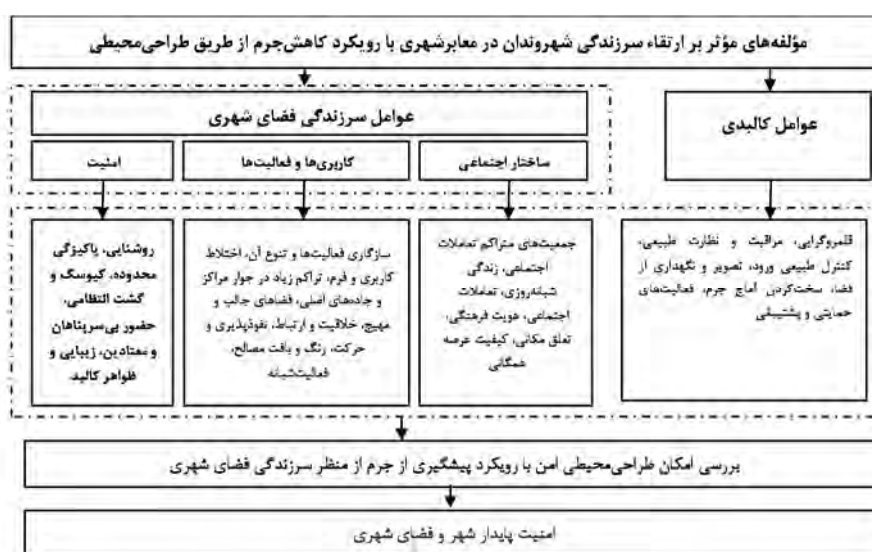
مؤلفه‌های مؤثر بر ارتقاء سرزندگی شهروندان در معابرشهری با رویکرد کاهش‌جرم از طریق طراحی‌محیطی

عوامل سرزندگی فضای شهری

عوامل کالبدی

امنیت

کاربری‌ها و فعالیت‌ها

ساختار اجتماعی

روشنایی، پاکیزگی محدوده، کیوسک و گشت انتظامی، حضور بی‌سرپناهان و معتادین، زیبایی و ظواهر کالبد

سازگاری فعالیت‌ها و تنوع آن، اختلاط کاربری و فرم، تراکم زیاد در جوار مراکز و جاده‌های اصلی، فضاهای جالب و مهیج، خلاقیت و ارتباط، نفوذپذیری و حرکت، رنگ و بافت مصالح، فعالیت‌شبانه

جمعیت‌های متراکم تعاملات اجتماعی، زندگی شبانه‌روزی، تعاملات اجتماعی، هویت فرهنگی، تعلق مکانی، کیفیت عرصه همگانی

قلمروگرایی، مراقبت و نظارت طبیعی، کنترل طبیعی ورود، تصویر و نگهداری از فضا، سخت‌کردن آماج جرم، فعالیت‌های حمایتی و پشتیبانی

بررسی امکان طراحی‌محیطی امن با رویکرد پیشگیری از جرم از منظر سرزندگی فضای شهری

امنیت پایدار شهر و فضای شهری